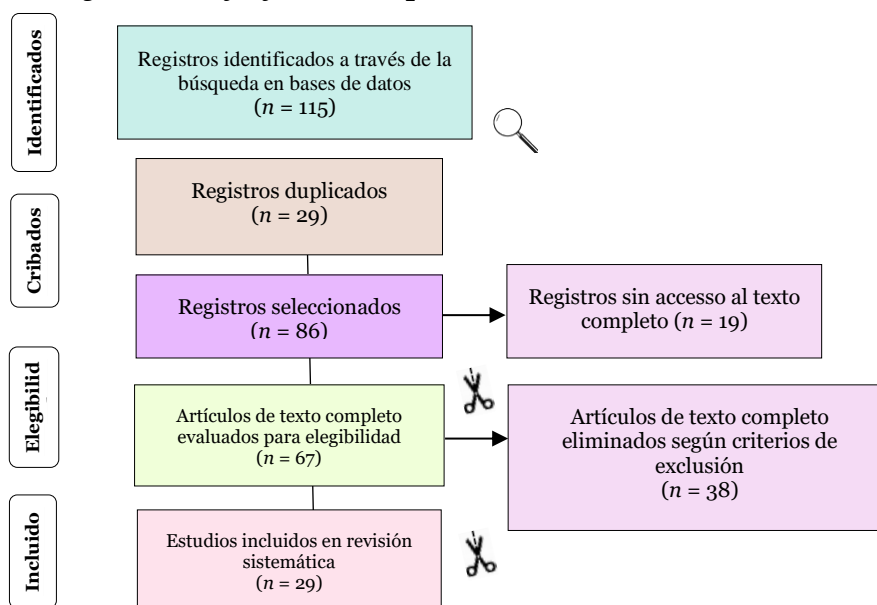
Identificados

Registros identificados a través de la búsqueda en bases de datos ($n$ = 115)

Cribados

Registros duplicados ($n$ = 29)

Registros seleccionados ($n$ = 86)

Registros sin accesso al texto completo ($n$ = 19)

Elegibilid

Artículos de texto completo evaluados para elegibilidad ($n$ = 67)

Artículos de texto completo eliminados según criterios de exclusión ($n$ = 38)

Incluido

Estudios incluidos en revisión sistemática ($n$ = 29)